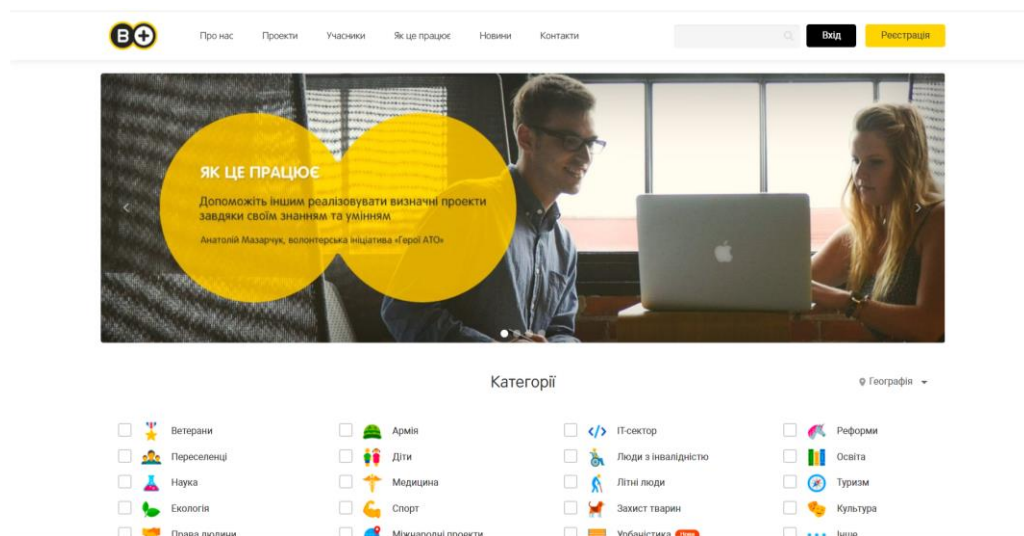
В+

Про нас Проекти Учасники Як це працює Новини Контакти

Вхід Реєстрація

ЯК ЦЕ ПРАЦЮЄ

Допоможіть іншим реалізовувати визначні проекти завдяки своїм знанням та умінням

Анатолій Мазарчук, волонтерська ініціатива «Герої АТО»

Категорії

Географія

Ветерани
Переселенці
Наука
Екологія
Права людини

Армія
Діти
Медицина
Спорт
Міжнародні проекти

IT-сектор
Люди з інвалідністю
Літні люди
Захист тварин
Урбаністика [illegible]

Реформи
Освіта
Туризм
Культура
Інше